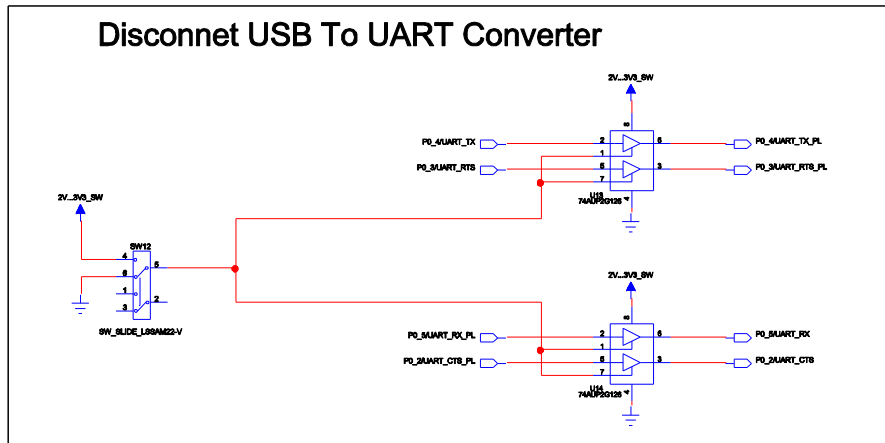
Disconnet USB To UART Converter

2V...3V3_SW

P0_4/UART_TX
P0_3/UART_RTS

2
1
5
7

8
6
3
4

U13
74AUP2G126

P0_4/UART_TX_PL
P0_3/UART_RTS_PL

2V...3V3_SW

SW12
4
6
1
3
5
2

SW_SLIDE_LSSAM22-V

2V...3V3_SW

P0_5/UART_RX_PL
P0_2/UART_CTS_PL

2
1
5
7

8
6
3
4

U14
74AUP2G126

P0_5/UART_RX
P0_2/UART_CTS